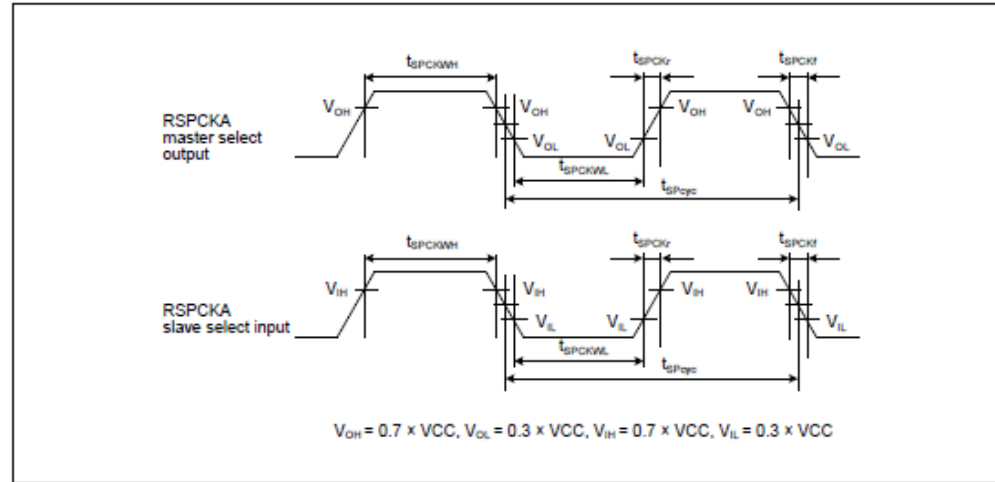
$t_{SPCKWH}$

$t_{SPCKr}$

$t_{SPCKf}$

RSPCKA master select output

$V_{OH}$

$V_{OH}$

$V_{OL}$

$V_{OL}$

$V_{OH}$

$V_{OH}$

$V_{OL}$

$t_{SPCKWL}$

$t_{SPcyc}$

$t_{SPCKWH}$

$t_{SPCKr}$

$t_{SPCKf}$

RSPCKA slave select input

$V_{IH}$

$V_{IH}$

$V_{IL}$

$V_{IL}$

$V_{IH}$

$V_{IH}$

$V_{IL}$

$t_{SPCKWL}$

$t_{SPcyc}$

$V_{OH}$ = 0.7 × VCC, $V_{OL}$ = 0.3 × VCC, $V_{IH}$ = 0.7 × VCC, $V_{IL}$ = 0.3 × VCC